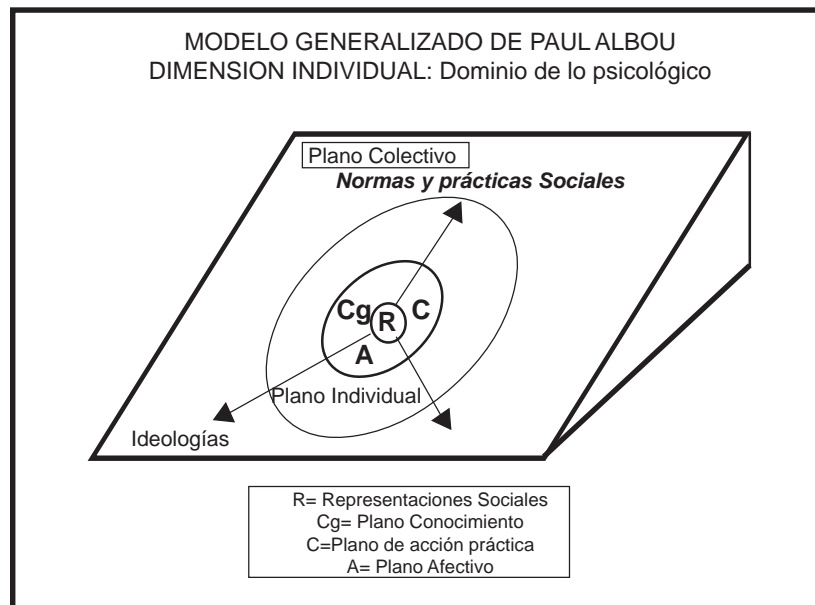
MODELO GENERALIZADO DE PAUL ALBOU
DIMENSION INDIVIDUAL: Dominio de lo psicológico

Plano Colectivo

***Normas y prácticas Sociales***

Cg

R

C

A

Plano Individual

Ideologías

R= Representaciones Sociales
Cg= Plano Conocimiento
C=Plano de acción práctica
A= Plano Afectivo